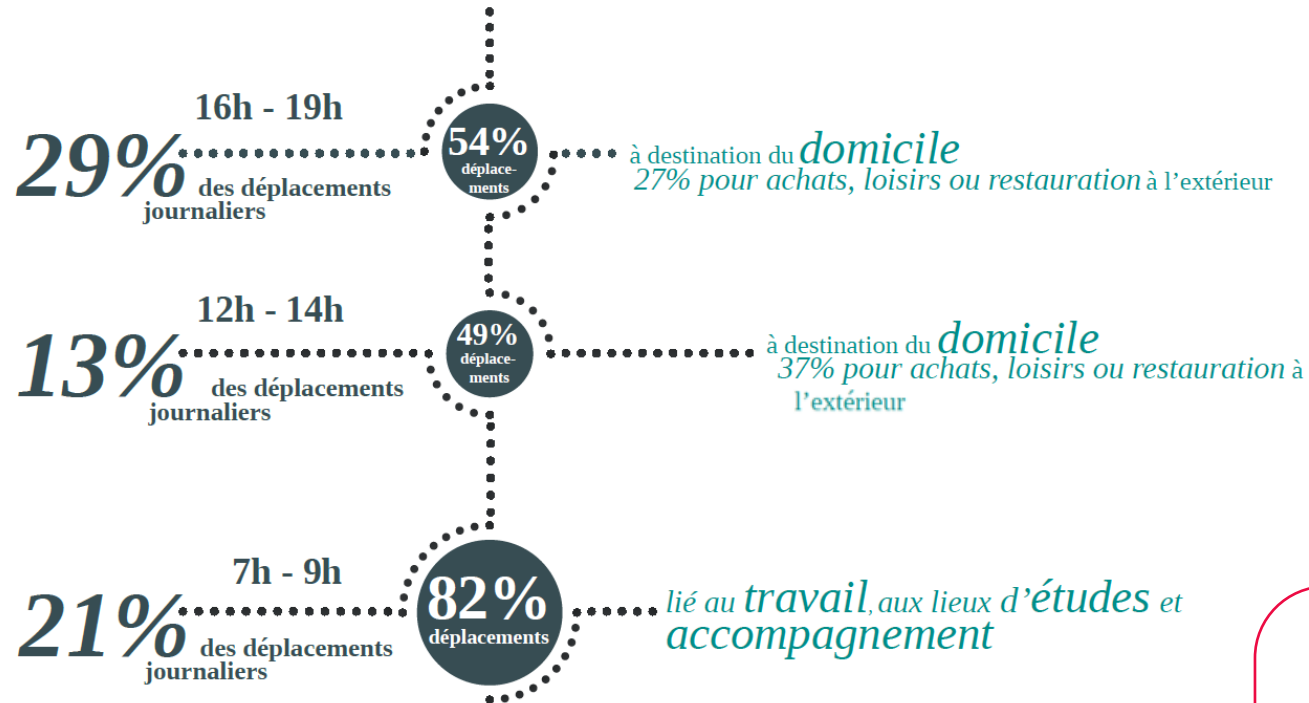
16h - 19h

29% des déplacements journaliers

54% déplacements

à destination du domicile
27% pour achats, loisirs ou restauration à l'extérieur

12h - 14h

13% des déplacements journaliers

49% déplacements

à destination du domicile
37% pour achats, loisirs ou restauration à l'extérieur

7h - 9h

21% des déplacements journaliers

82% déplacements

lié au travail, aux lieux d'études et accompagnement